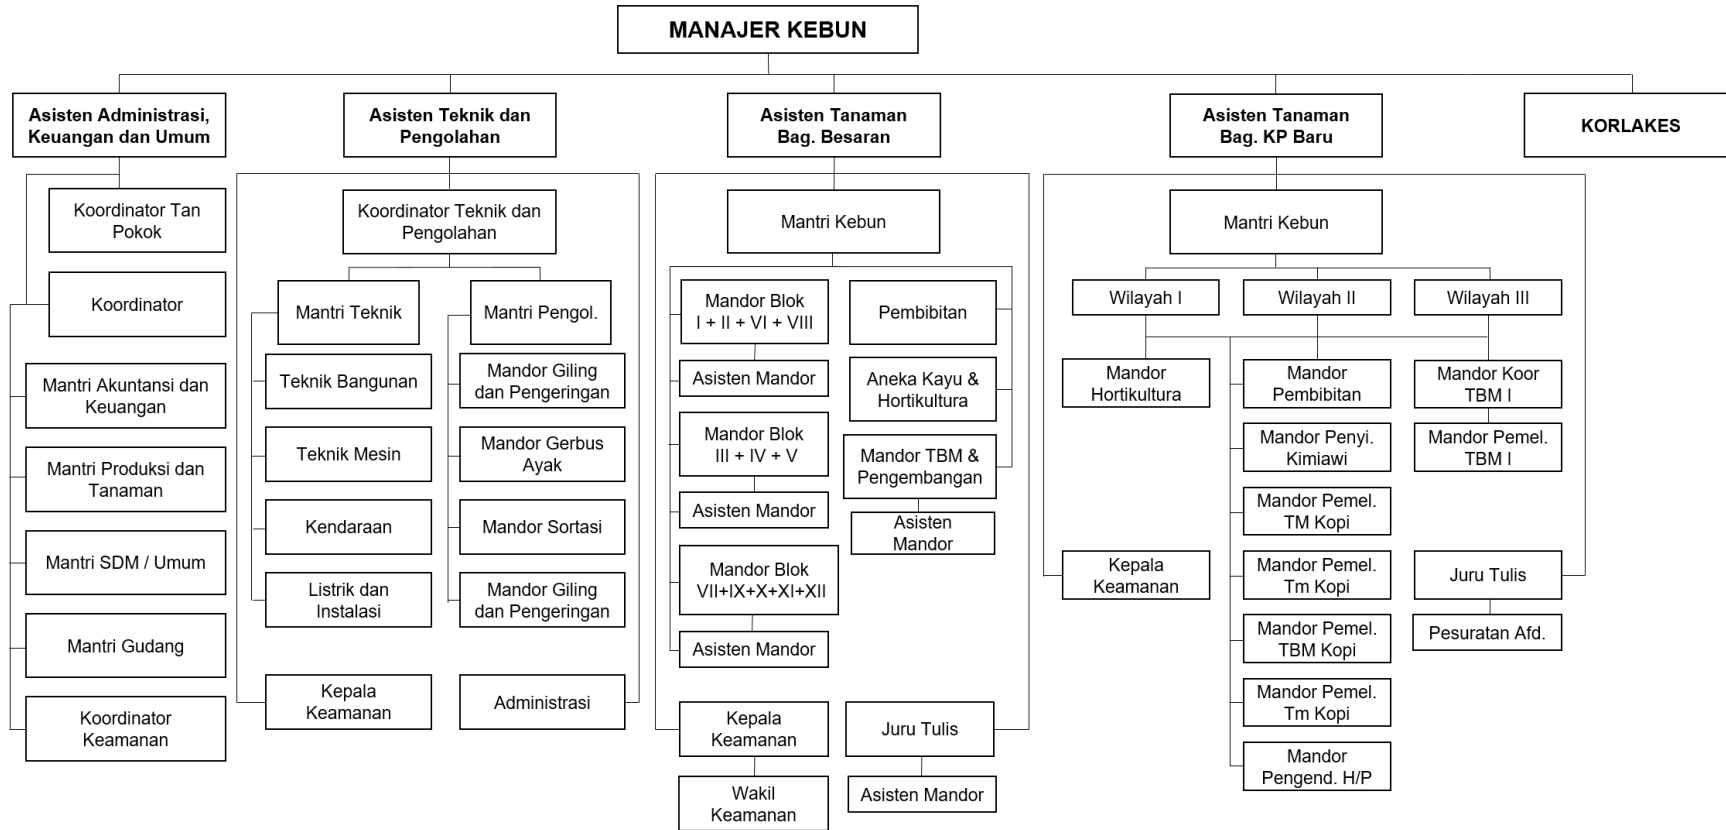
MANAJER KEBUN

Asisten Administrasi, Keuangan dan Umum

Koordinator Tan Pokok

Koordinator

Mantri Akuntansi dan Keuangan

Mantri Produksi dan Tanaman

Mantri SDM / Umum

Mantri Gudang

Koordinator Keamanan

Asisten Teknik dan Pengolahan

Koordinator Teknik dan Pengolahan

Mantri Teknik

Teknik Bangunan

Teknik Mesin

Kendaraan

Listrik dan Instalasi

Kepala Keamanan

Mantri Pengol.

Mandor Giling dan Pengeringan

Mandor Gerbus Ayak

Mandor Sortasi

Mandor Giling dan Pengeringan

Administrasi

Asisten Tanaman Bag. Besaran

Mantri Kebun

Mandor Blok I + II + VI + VIII

Asisten Mandor

Mandor Blok III + IV + V

Asisten Mandor

Mandor Blok VII+IX+X+XI+XII

Asisten Mandor

Pembibitan

Aneka Kayu & Hortikultura

Mandor TBM & Pengembangan

Asisten Mandor

Kepala Keamanan

Wakil Keamanan

Juru Tulis

Asisten Mandor

Asisten Tanaman Bag. KP Baru

Mantri Kebun

Wilayah I

Wilayah II

Wilayah III

Mandor Hortikultura

Kepala Keamanan

Mandor Pembibitan

Mandor Penyi. Kimiawi

Mandor Pemel. TM Kopi

Mandor Pemel. Tm Kopi

Mandor Pemel. TBM Kopi

Mandor Pemel. Tm Kopi

Mandor Pengend. H/P

Mandor Koor TBM I

Mandor Pemel. TBM I

Juru Tulis

Pesuratan Afd.

KORLAKES